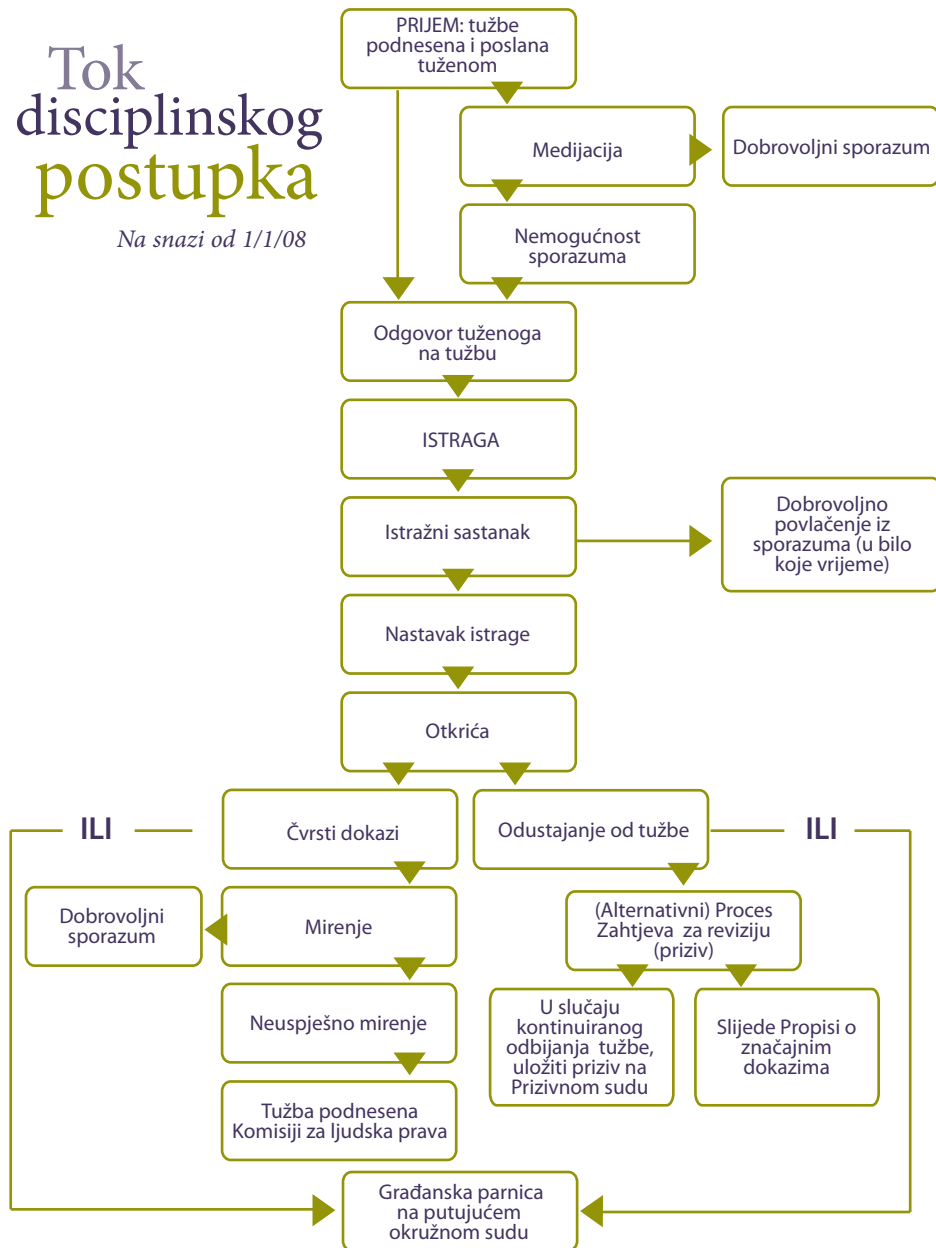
Tok disciplinskog postupka

Na snazi od 1/1/08

PRIJEM: tužbe podnesena i poslana tuženom

Medijacija

Dobrovoljni sporazum

Nemogućnost sporazuma

Odgovor tuženoga na tužbu

ISTRAGA

Istražni sastanak

Dobrovoljno povlačenje iz sporazuma (u bilo koje vrijeme)

Nastavak istrage

Otkrića

ILI

Čvrsti dokazi

Odustajanje od tužbe

ILI

Dobrovoljni sporazum

Mirenje

(Alternativni) Proces Zahtjeva za reviziju (priziv)

Neuspješno mirenje

U slučaju kontinuiranog odbijanja tužbe, uložiti priziv na Prizivnom sudu

Slijede Propisi o značajnim dokazima

Tužba podnesena Komisiji za ljudska prava

Građanska parnica na putujućem okružnom sudu